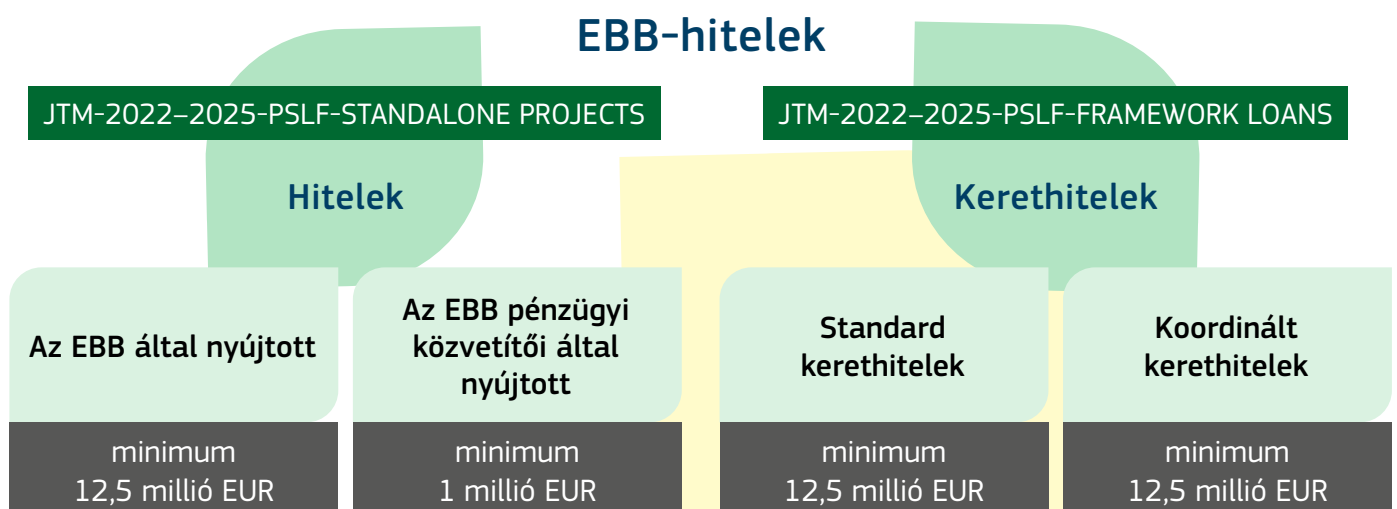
EBB-hitelek

JTM-2022–2025-PSLF-STANDALONE PROJECTS

Hitelek

JTM-2022–2025-PSLF-FRAMEWORK LOANS

Kerethitelek

Az EBB által nyújtott

minimum 12,5 millió EUR

Az EBB pénzügyi közvetítői által nyújtott

minimum 1 millió EUR

Standard kerethitelek

minimum 12,5 millió EUR

Koordinált kerethitelek

minimum 12,5 millió EUR